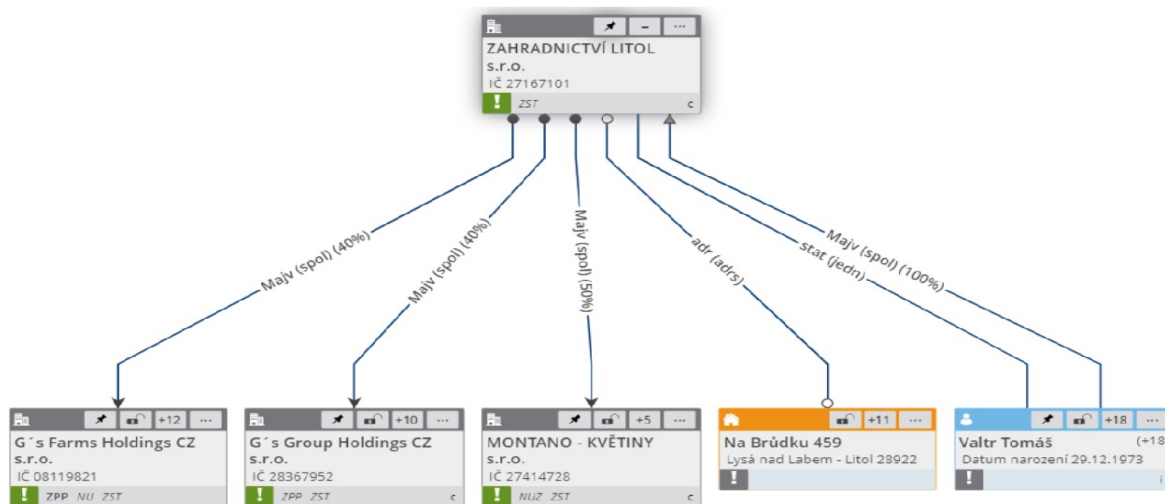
ZAHRADNICTVÍ LITOL s.r.o.
IČ 27167101
! ZST c

Majv (spol) (40%)
Majv (spol) (40%)
Majv (spol) (50%)
adr (adrs)
stat (jedn)
Majv (spol) (100%)

+12 ...
G´s Farms Holdings CZ s.r.o.
IČ 08119821
! ZPP NU ZST

+10 ...
G´s Group Holdings CZ s.r.o.
IČ 28367952
! ZPP ZST c

+5 ...
MONTANO - KVĚTINY s.r.o.
IČ 27414728
! NUZ ZST c

+11 ...
Na Brůdku 459
Lysá nad Labem - Litol 28922
!

+18 ...
Valtr Tomáš (+18
Datum narození 29.12.1973
!